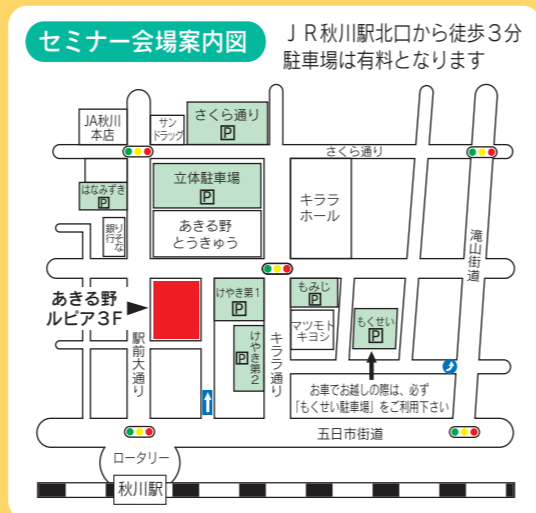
セミナー会場案内図

ＪＲ秋川駅北口から徒歩３分
駐車場は有料となります

JA秋川本店

サンドラッグ

さくら通り
P

さくら通り

はなみずき
P

立体駐車場
P

キララホール

銀行

あきる野とうきゅう

滝山街道

けやき第1
P

もみじ
P

あきる野ルピア３F

駅前大通り

けやき第2
P

キララ通り

マツモトキヨシ

もくせい
P

お車でお越しの際は、必ず「もくせい駐車場」をご利用下さい

五日市街道

ロータリー

秋川駅